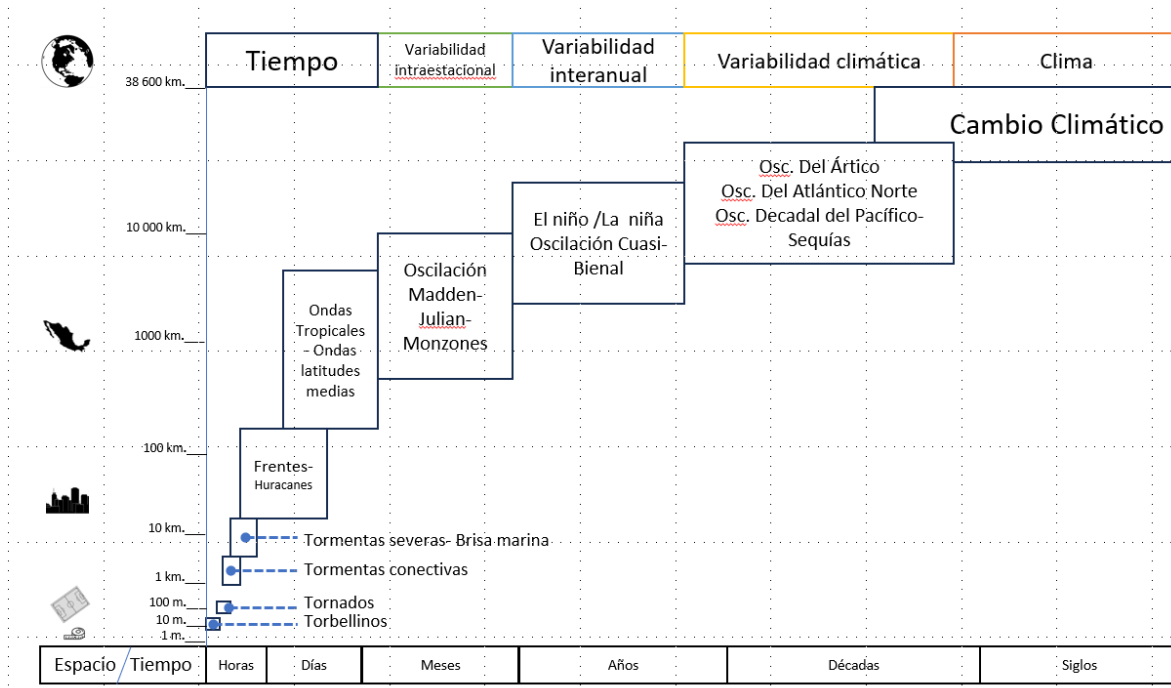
Tiempo | Variabilidad intraestacional | Variabilidad interanual | Variabilidad climática | Clima

38 600 km.

Cambio Climático

Osc. Del Ártico
Osc. Del Atlántico Norte
Osc. Decadal del Pacífico-
Sequías

El niño /La niña
Oscilación Cuasi-
Bienal

10 000 km.

Oscilación
Madden-
Julian-
Monzones

Ondas
Tropicales
- Ondas
latitudes
medias

1000 km.

100 km.

Frentes-
Huracanes

10 km.
Tormentas severas- Brisa marina

1 km.
Tormentas conectivas

100 m.
Tornados

10 m.
Torbellinos

1 m.

| Espacio / Tiempo | Horas | Días | Meses | Años | Décadas | Siglos |
|---|---|---|---|---|---|---|